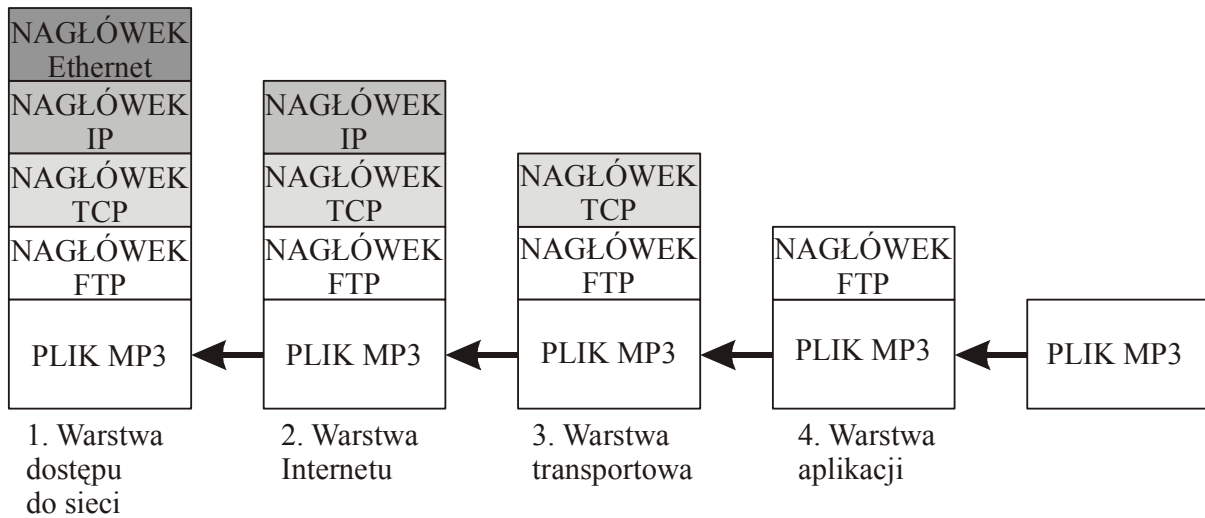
NAGŁÓWEK Ethernet

NAGŁÓWEK IP

NAGŁÓWEK TCP

NAGŁÓWEK FTP

PLIK MP3

1. Warstwa dostępu do sieci

NAGŁÓWEK IP

NAGŁÓWEK TCP

NAGŁÓWEK FTP

PLIK MP3

2. Warstwa Internetu

NAGŁÓWEK TCP

NAGŁÓWEK FTP

PLIK MP3

3. Warstwa transportowa

NAGŁÓWEK FTP

PLIK MP3

4. Warstwa aplikacji

PLIK MP3